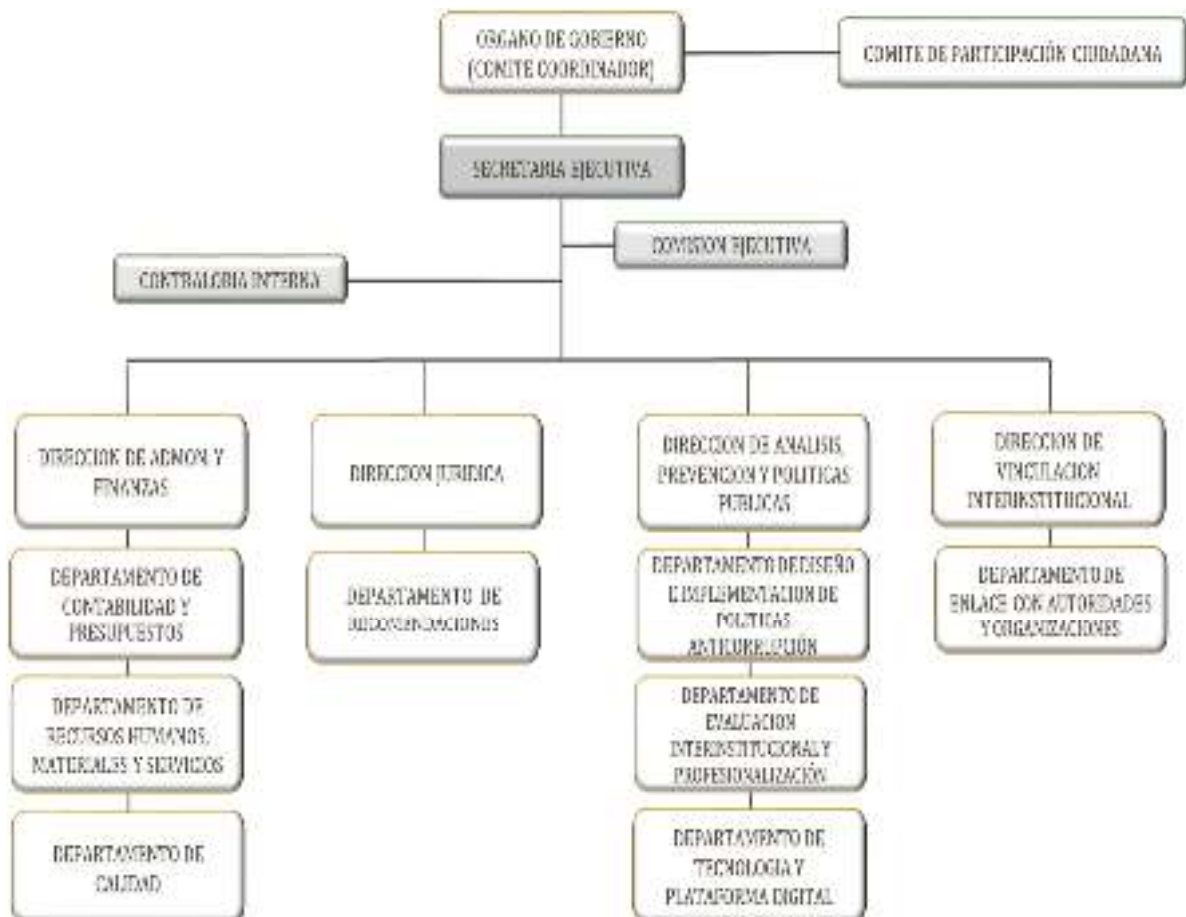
ORGANO DE GOBIERNO (COMITE COORDINADOR)

COMITE DE PARTICIPACIÓN CIUDADANA

SECRETARIA EJECUTIVA

COMISION EJECUTIVA

CONTRALORIA INTERNA

DIRECCION DE ADMON. Y FINANZAS

DEPARTAMENTO DE CONTABILIDAD Y PRESUPUESTOS

DEPARTAMENTO DE RECURSOS HUMANOS, MATERIALES Y SERVICIOS

DEPARTAMENTO DE CALIDAD

DIRECCION JURIDICA

DEPARTAMENTO DE RECOMENDACIONES

DIRECCION DE ANALISIS, PREVENCION Y POLITICAS PUBLICAS

DEPARTAMENTO DE DISEÑO E IMPLEMENTACION DE POLITICAS ANTICORRUPCIÓN

DEPARTAMENTO DE EVALUACION INTERINSTITUCIONAL Y PROFESIONALIZACIÓN

DEPARTAMENTO DE TECNOLOGIA Y PLATAFORMA DIGITAL

DIRECCION DE VINCULACION INTERINSTITUCIONAL

DEPARTAMENTO DE ENLACE CON AUTORIDADES Y ORGANIZACIONES